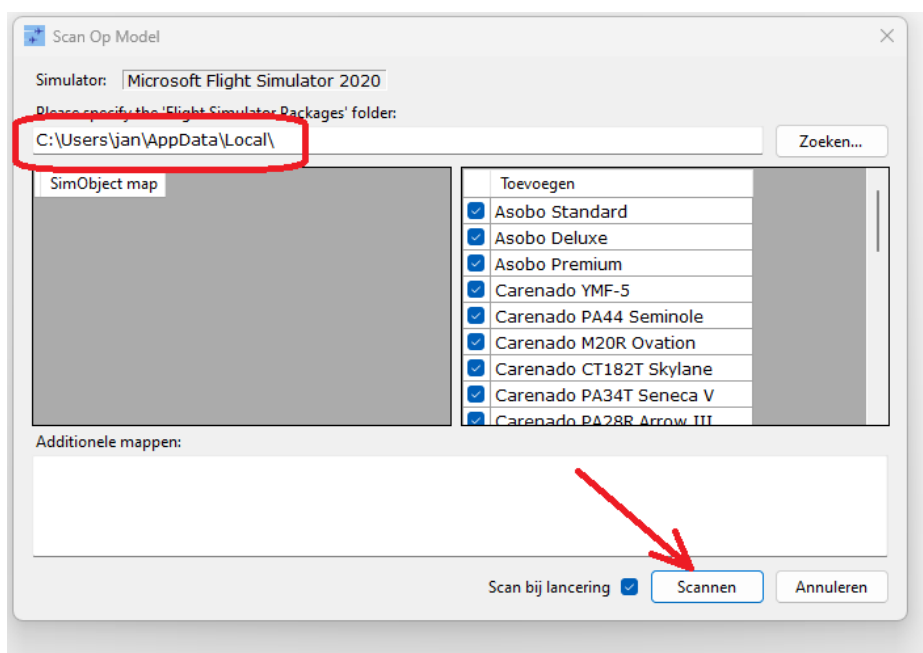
Scan Op Model

Simulator: Microsoft Flight Simulator 2020

Please specify the 'Flight Simulator Packages' folder:

C:\Users\jan\AppData\Local\

Zoeken...

SimObject map

| | Toevoegen |
|---|---|
| ☑ | Asobo Standard |
| ☑ | Asobo Deluxe |
| ☑ | Asobo Premium |
| ☑ | Carenado YMF-5 |
| ☑ | Carenado PA44 Seminole |
| ☑ | Carenado M20R Ovation |
| ☑ | Carenado CT182T Skylane |
| ☑ | Carenado PA34T Seneca V |
| ☑ | Carenado PA28R Arrow III |

Additionele mappen:

Scan bij lancering

Scannen

Annuleren